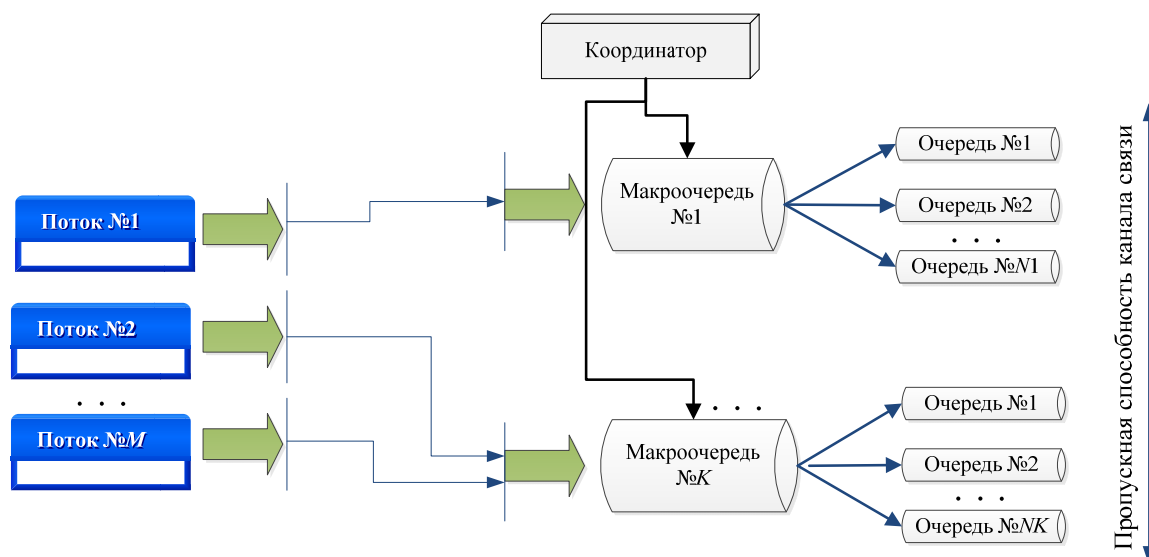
Координатор

Поток №1

Поток №2

. . .

Поток №$M$

Макроочередь №1

. . .

Макроочередь №$K$

Очередь №1

Очередь №2

. . .

Очередь №$N1$

Очередь №1

Очередь №2

. . .

Очередь №$NK$

Пропускная способность канала связи